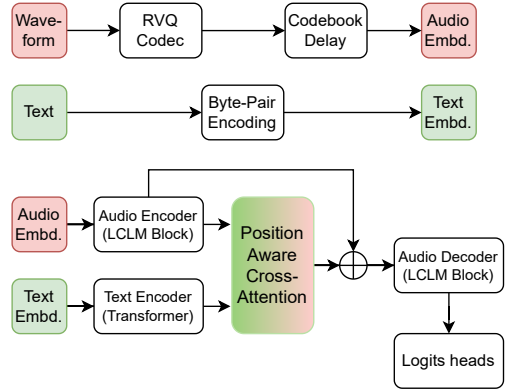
Wave-form

RVQ Codec

Codebook Delay

Audio Embd.

Text

Byte-Pair Encoding

Text Embd.

Audio Embd.

Audio Encoder (LCLM Block)

Position Aware Cross-Attention

Audio Decoder (LCLM Block)

Text Embd.

Text Encoder (Transformer)

Logits heads